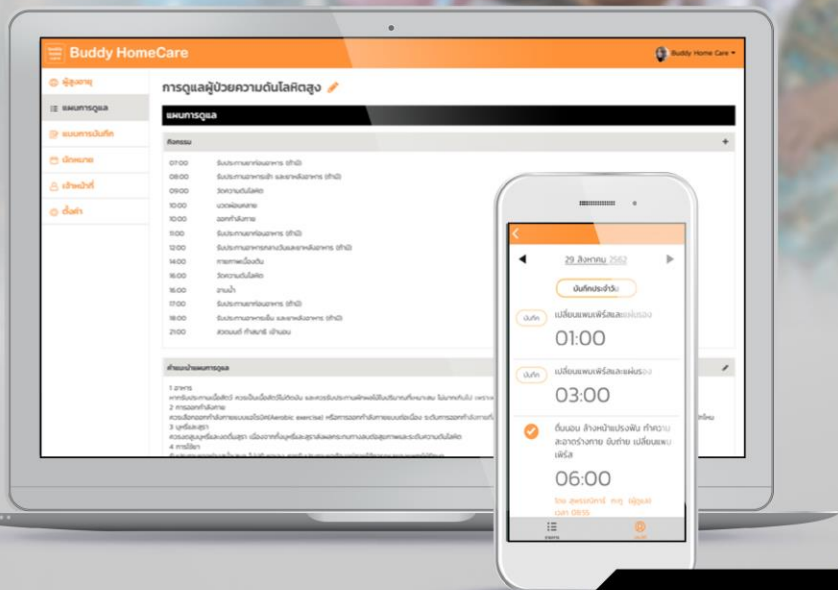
Buddy HomeCare

Buddy Home Care

ผู้สูงอายุ

แผนการดูแล

แบบการบันทึก

นัดหมาย

เจ้าหน้าที่

ตั้งค่า

การดูแลผู้ป่วยความดันโลหิตสูง

แผนการดูแล

กิจกรรม

| | |
|---|---|
| 07:00 | รับประทานอาหารก่อนอาหาร (ถ้ามี) |
| 08:00 | รับประทานอาหารเช้า และยาหลังอาหาร (ถ้ามี) |
| 09:00 | วัดความดันโลหิต |
| 10:00 | นวดผ่อนคลาย |
| 10:00 | ออกกำลังกาย |
| 11:00 | รับประทานอาหารก่อนอาหาร (ถ้ามี) |
| 12:00 | รับประทานอาหารกลางวันและยาหลังอาหาร (ถ้ามี) |
| 14:00 | กายภาพเบื้องต้น |
| 16:00 | วัดความดันโลหิต |
| 16:00 | อาบน้ำ |
| 17:00 | รับประทานอาหารก่อนอาหาร (ถ้ามี) |
| 18:00 | รับประทานอาหารเย็น และยาหลังอาหาร (ถ้ามี) |
| 21:00 | สวดมนต์ ทำสมาธิ เข้านอน |

คำแนะนำแผนการดูแล

1 อาหาร
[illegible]
2 การออกกำลังกาย
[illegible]
3 บุหรี่และสุรา
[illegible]
4 การใช้ยา
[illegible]

29 สิงหาคม 2562

บันทึกประจำวัน

บันทึก
เปลี่ยนแพมเพิร์สและแผ่นรอง
01:00

บันทึก
เปลี่ยนแพมเพิร์สและแผ่นรอง
03:00

ตื่นนอน ล้างหน้าแปรงฟัน ทำความสะอาดร่างกาย ขับถ่าย เปลี่ยนแพมเพิร์ส
06:00
โดย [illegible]
เวลา 06:55